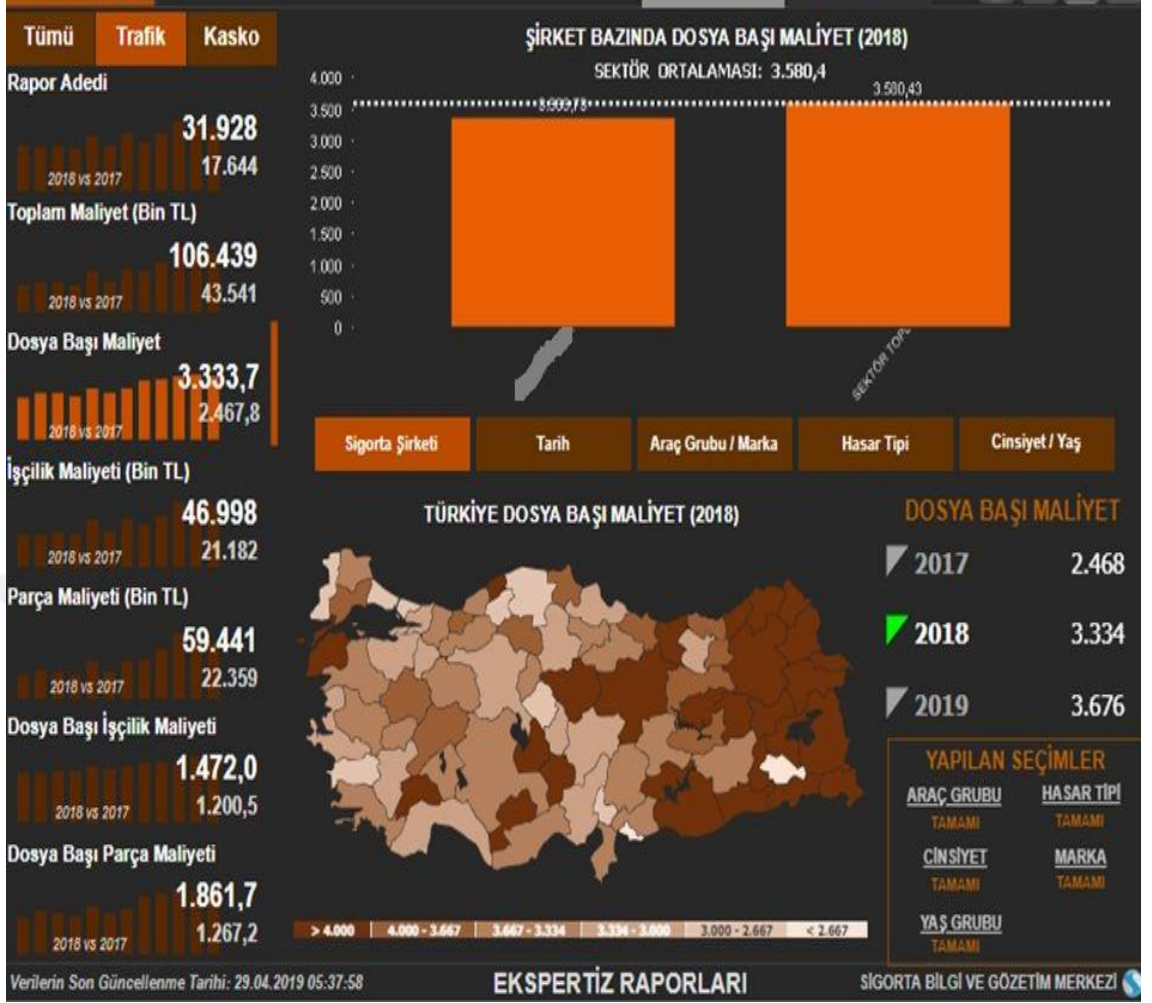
Tümü
Trafik
Kasko

Rapor Adedi
31.928
17.644
2018 vs 2017

Toplam Maliyet (Bin TL)
106.439
43.541
2018 vs 2017

Dosya Başı Maliyet
3.333,7
2.467,8
2018 vs 2017

İşçilik Maliyeti (Bin TL)
46.998
21.182
2018 vs 2017

Parça Maliyeti (Bin TL)
59.441
22.359
2018 vs 2017

Dosya Başı İşçilik Maliyeti
1.472,0
1.200,5
2018 vs 2017

Dosya Başı Parça Maliyeti
1.861,7
1.267,2
2018 vs 2017

ŞİRKET BAZINDA DOSYA BAŞI MALİYET (2018)
SEKTÖR ORTALAMASI: 3.580,4

4.000
3.500
3.000
2.500
2.000
1.500
1.000
500
0

3.333,73
3.580,43
SEKTÖR TOPL

Sigorta Şirketi
Tarih
Araç Grubu / Marka
Hasar Tipi
Cinsiyet / Yaş

TÜRKİYE DOSYA BAŞI MALİYET (2018)

> 4.000
4.000 - 3.667
3.667 - 3.334
3.334 - 3.000
3.000 - 2.667
< 2.667

DOSYA BAŞI MALİYET
2017 2.468
2018 3.334
2019 3.676

YAPILAN SEÇİMLER
ARAÇ GRUBU
TAMAMI
HASAR TİPİ
TAMAMI
CİNSİYET
TAMAMI
MARKA
TAMAMI
YAŞ GRUBU
TAMAMI

Verilerin Son Güncellenme Tarihi: 29.04.2019 05:37:58
EKSPERTİZ RAPORLARI
SİGORTA BİLGİ VE GÖZETİM MERKEZİ